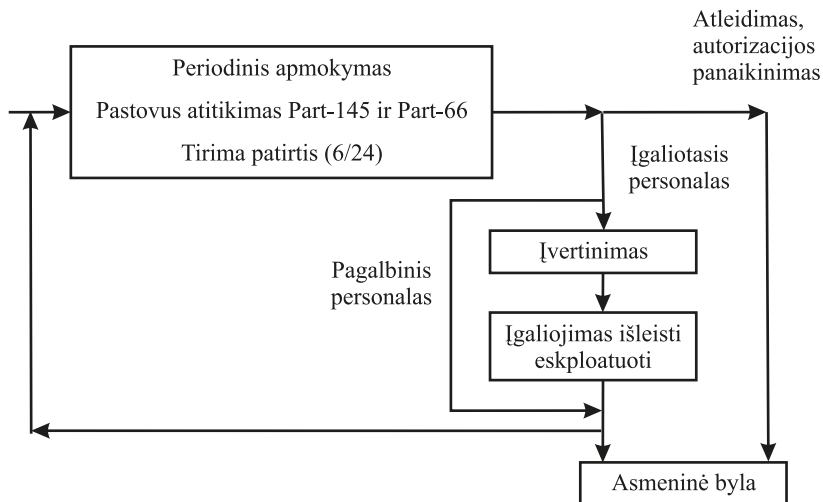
Periodinis apmokymas

Pastovus atitikimas Part-145 ir Part-66

Tirima patirtis (6/24)

Atleidimas, autorizacijos panaikinimas

Įgaliotasis personalas

Pagalbinis personalas

Įvertinimas

Įgaliojimas išleisti eskploatuoti

Asmeninė byla